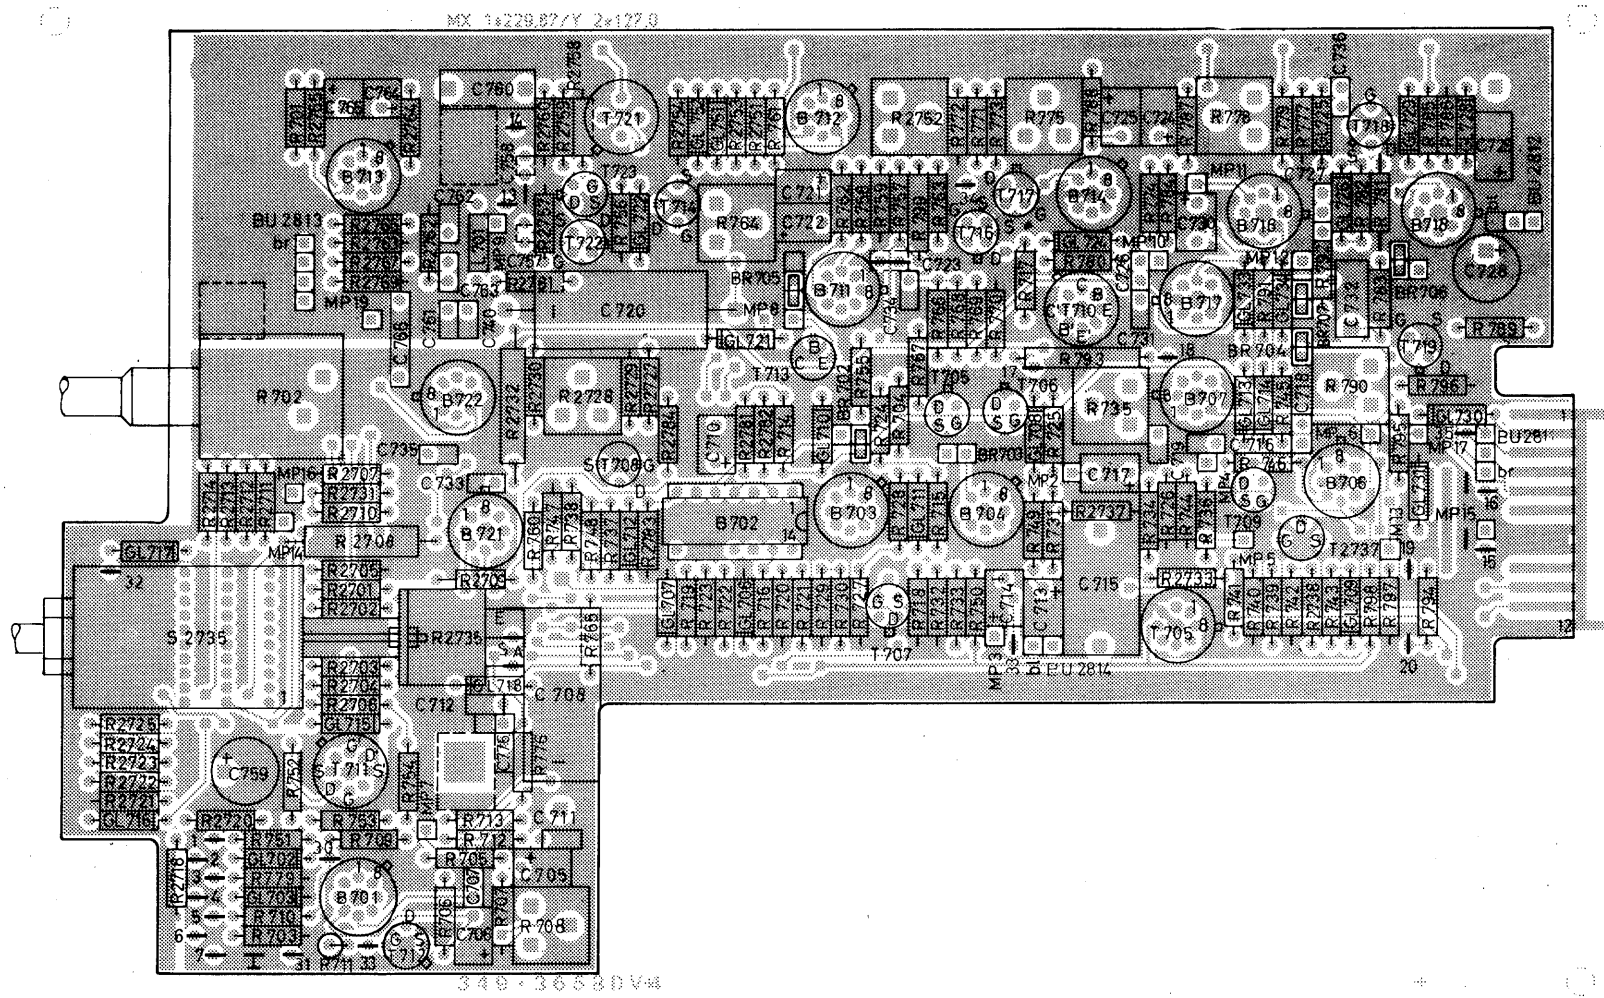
MX 1:229.87/Y 2:127.0

R 701
R 2764
C 765
C 764
R 2762
C 760
R 2758
R 2761
R 2759
T 721
R 2754
GL 751
R 2753
R 2763
R 761
B 712
R 2752
R 772
R 773
R 775
C 725
C 724
R 787
R 778
R 779
GL 725
C 736
T 718
C 729
BU 2812
B 713
C 758
T 723
T 714
R 764
C 721
C 722
T 717
B 714
MP 11
B 715
C 727
B 716
BU 2813
br
R 2766
R 2760
R 2767
R 2769
C 762
C 757
T 722
C 726
MP 10
C 730
B 717
GL 724
R 780
BR 705
B 711
C 723
T 716
C 710
C 728
BR 706
MP 12
C 732
MP 19
R 2781
C 763
C 720
MP 8
C 761
C 740
C 756
GL 721
R 789
BR 704
BR 707
T 719
R 790
R 796
R 793
C 731
R 702
B 722
T 713
C 734
R 755
T 705
T 706
R 735
B 707
R 2732
R 2730
R 2728
R 2729
R 2727
R 2784
C 716
R 2782
GL 710
BR 703
C 735
S T 708 G
MP 16
R 2707
R 2731
R 2710
C 733
B 721
R 2714
R 2713
R 2712
R 2711
R 760
R 747
R 738
R 748
R 737
GL 712
R 2763
B 702
B 703
GL 711
B 704
MP 2
R 2737
C 717
C 718
MP 5
T 709
T 2737
B 706
GL 730
BU 281
MP 17
br
MP 13
MP 15
16
15
19
R 2708
MP 14
GL 717
32
S 2735
R 2705
R 2701
R 2702
R 2709
R 2735
R 785
GL 707
R 719
R 723
R 722
GL 708
R 716
R 720
R 721
R 729
R 730
R 727
T 707
R 718
R 732
R 733
R 750
C 714
C 713
MP 3
BU 2814
C 715
R 2733
T 705
R 741
R 740
R 739
R 742
R 2738
R 742
GL 709
R 795
R 797
R 734
20
12
R 2703
R 2704
R 2706
GL 715
C 712
GL 718
C 708
R 2725
R 2724
R 2723
R 2722
R 2721
GL 716
C 759
R 752
T 711
R 754
MP 7
C 776
R 776
C 711
R 2720
R 751
GL 702
R 779
GL 703
R 710
R 703
R 753
R 709
R 713
R 712
R 705
R 2718
B 701
C 707
R 706
R 707
C 705
R 708
C 706
R 711
T 712
30
31
33
1
2
3
4
5
6
7
349-3658DV4